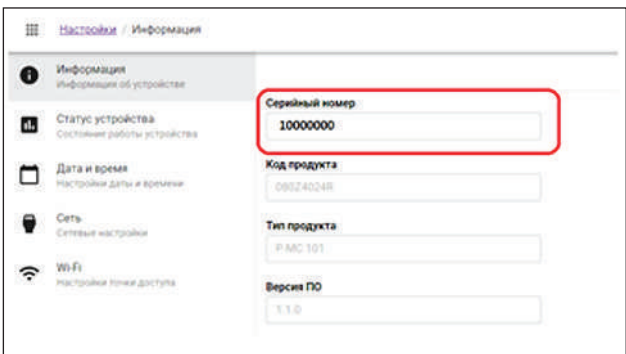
Настройки / Информация

Информация
Информация об устройстве

Статус устройства
Состояние работы устройства

Дата и время
Настройки даты и времени

Сеть
Сетевые настройки

Wi-Fi
Настройки точки доступа

Серийный номер
10000000

Код продукта
080Z4024R

Тип продукта
P-MC 101

Версия ПО
1.1.0